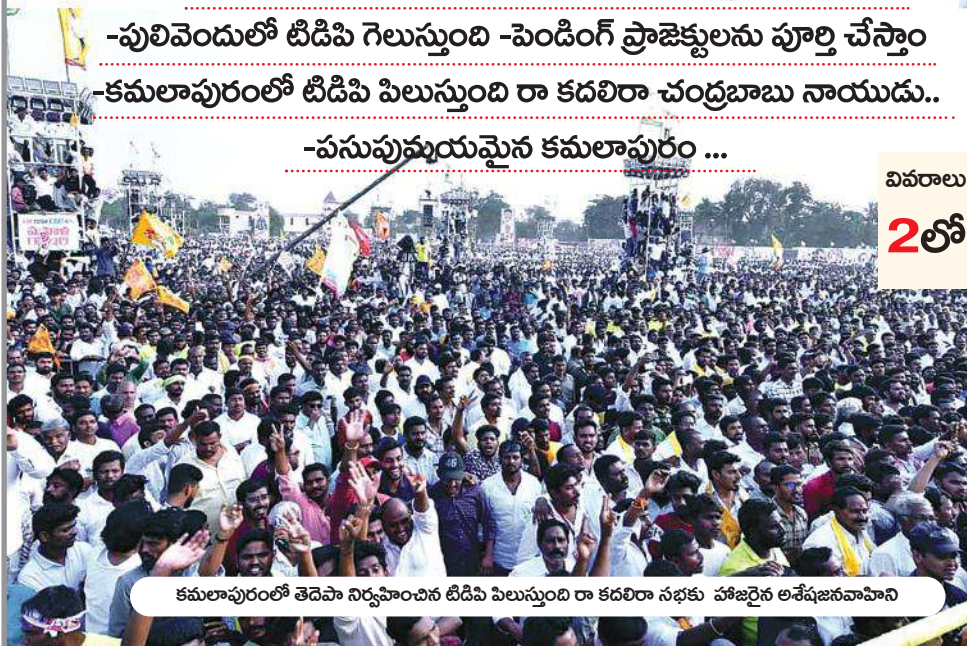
-పులివెందులో టిడిపి గెలుస్తుంది -పెండింగ్ ప్రాజెక్టులను పూర్తి చేస్తాం

-కమలాపురంలో టిడిపి పిలుస్తుంది రా కదలిరా చంద్రబాబు నాయుడు..

-పసుపుమయమైన కమలాపురం ...

వివరాలు 2లో

కమలాపురంలో తెదేపా నిర్వహించిన టిడిపి పిలుస్తుంది రా కదలిరా సభకు హాజరైన అశేషజనవాహిని